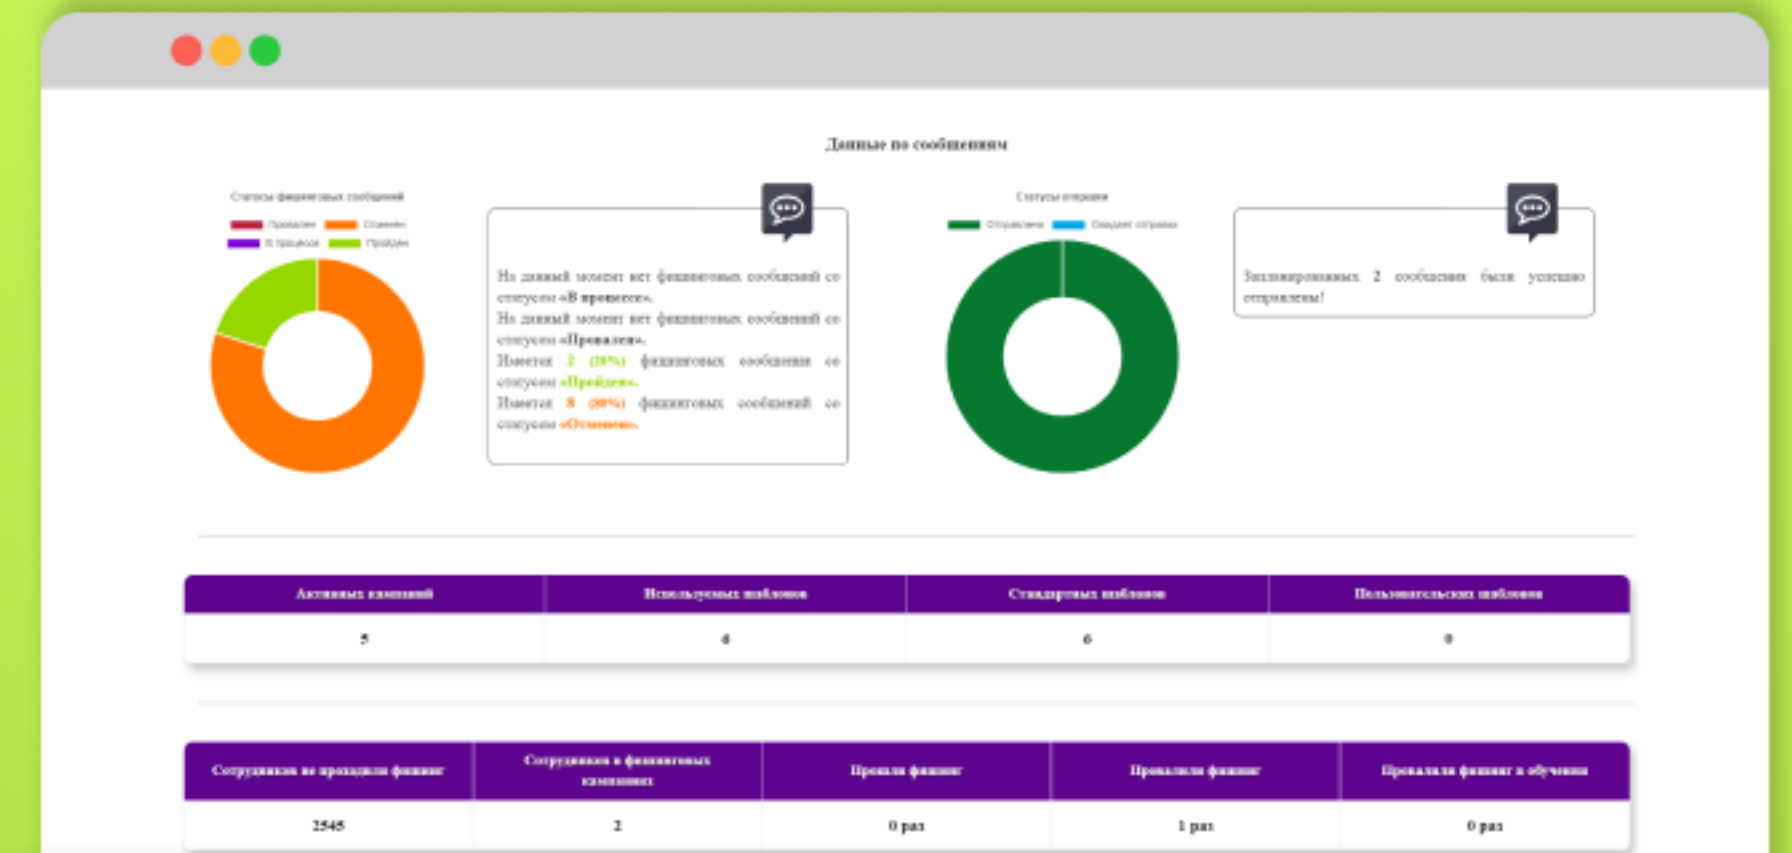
Данные по сообщениям

Статусы фишинговых сообщений

Провален Отменен В процессе Пройден

На данный момент нет фишинговых сообщений со статусом «В процессе».
На данный момент нет фишинговых сообщений со статусом «Провален».
Имеется 2 (20%) фишинговых сообщения со статусом «Пройден».
Имеется 8 (80%) фишинговых сообщений со статусом «Отменен».

Статусы отправки

Отправлено Ожидает отправки

Запланированных 2 сообщения были успешно отправлены!

| Активных кампаний | Используемых шаблонов | Стандартных шаблонов | Пользовательских шаблонов |
|---|---|---|---|
| 5 | 6 | 6 | 0 |

| Сотрудников не проходили фишинг | Сотрудников в фишинговых кампаниях | Прошли фишинг | Провалили фишинг | Провалили фишинг в обучении |
|---|---|---|---|---|
| 2545 | 2 | 0 раз | 1 раз | 0 раз |